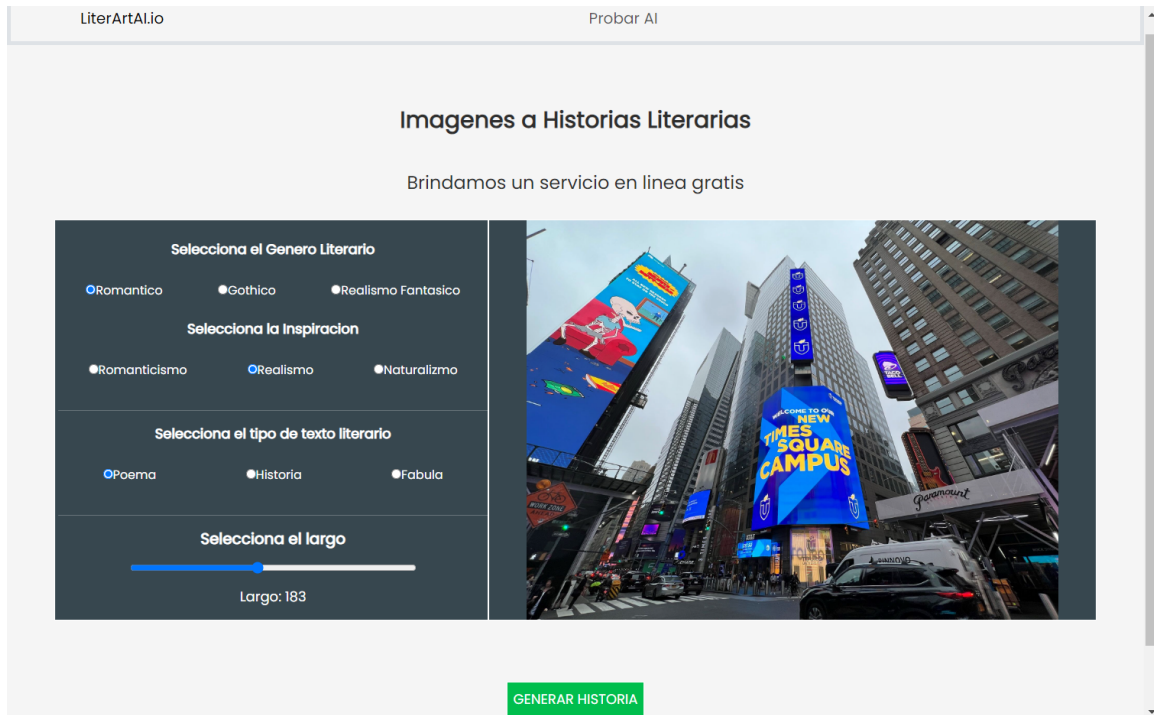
LiterArtAI.io Probar AI

Imagenes a Historias Literarias

Brindamos un servicio en linea gratis

Selecciona el Genero Literario

Romantico Gothico Realismo Fantasico

Selecciona la Inspiracion

Romanticismo Realismo Naturalizmo

Selecciona el tipo de texto literario

Poema Historia Fabula

Selecciona el largo

Largo: 183

WELCOME TO OUR NEW TIMES SQUARE CAMPUS

Paramount

WORK ZONE

GENERAR HISTORIA